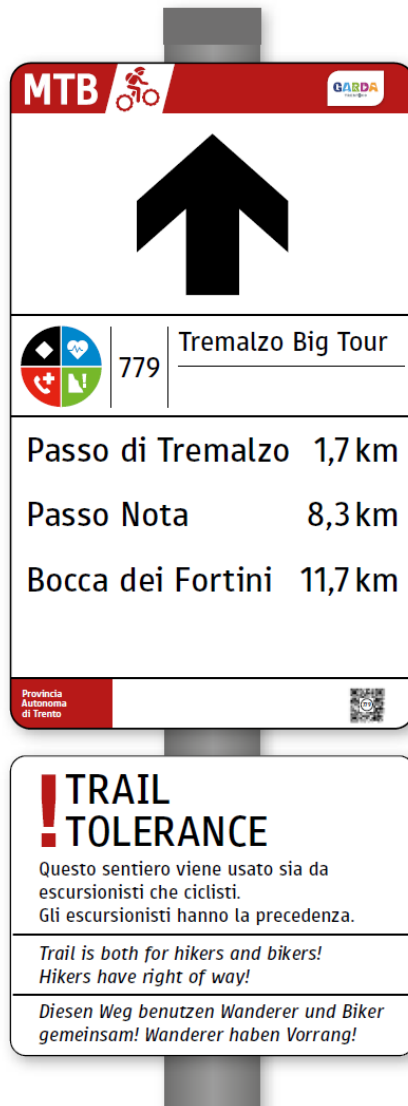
MTB

GARDA

779

Tremalzo Big Tour

Passo di Tremalzo 1,7 km

Passo Nota 8,3 km

Bocca dei Fortini 11,7 km

Provincia Autonoma di Trento

! TRAIL TOLERANCE

Questo sentiero viene usato sia da escursionisti che ciclisti. Gli escursionisti hanno la precedenza.

Trail is both for hikers and bikers! Hikers have right of way!

Diesen Weg benutzen Wanderer und Biker gemeinsam! Wanderer haben Vorrang!